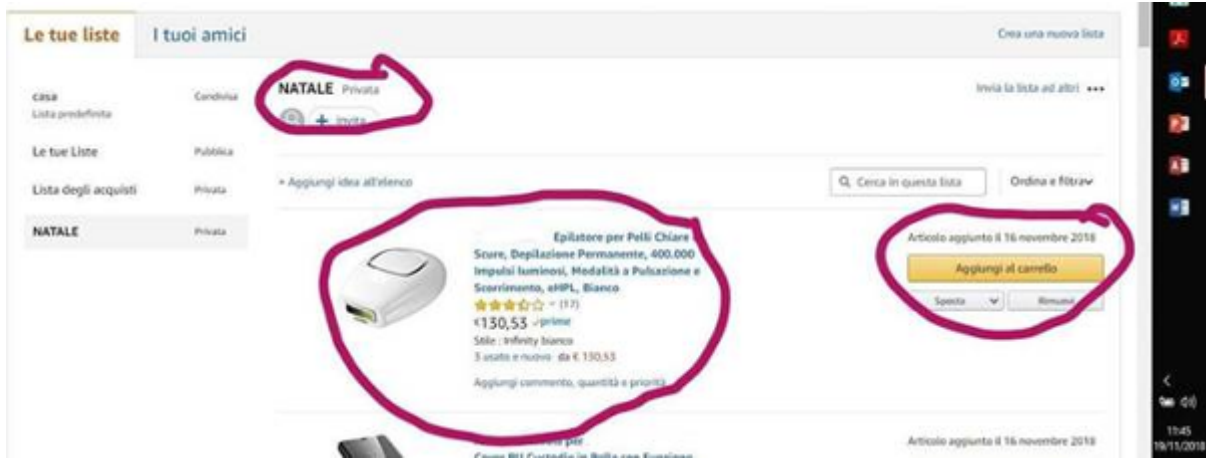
Le tue liste I tuoi amici

Crea una nuova lista

casa Condivisa
Lista predefinita

Le tue Liste Pubblica

Lista degli acquisti Privata

NATALE Privata

NATALE Privata

+ Invita

Invia la lista ad altri •••

+ Aggiungi idea all'elenco

Cerca in questa lista

Ordina e filtra

Epilatore per Pelli Chiare Scure, Depilazione Permanente, 400.000 Impulsi luminosi, Modalità a Pulsazione e Scorrimento, eHPL, Bianco

(17)

€130,53 prime

Stile : Infinity bianco

3 usato e nuovo da € 130,53

Aggiungi commento, quantità e priorità

Articolo aggiunto il 16 novembre 2018

Aggiungi al carrello

Sposta

Rimuovi

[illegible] per

Cover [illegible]

Articolo aggiunto il 16 novembre 2018

11:45
19/11/2018